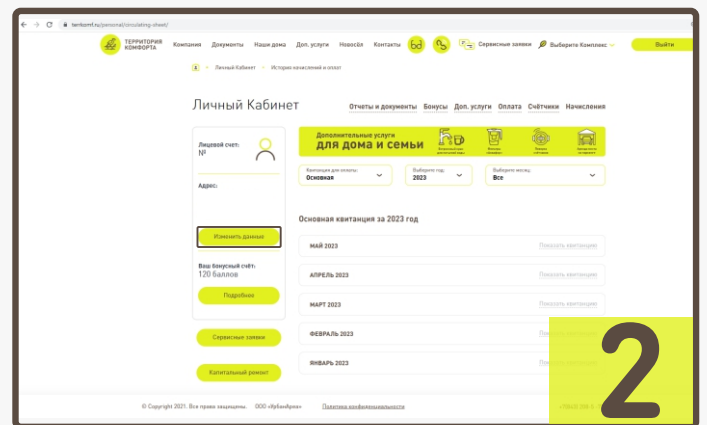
terrkomf.ru/personal/circulating-sheet/

ТЕРРИТОРИЯ КОМФОРТА Компания Документы Наши дома Доп. услуги Новости Контакты Сервисные заявки Выберите Комплекс Выйти

Личный Кабинет > История начислений и оплат

Личный Кабинет

Отчеты и документы Бонусы Доп. услуги Оплата Счётчики Начисления

Лицевой счет: №

Адрес:

Изменить данные

Ваш бонусный счёт: 120 баллов

Подробнее

Сервисные заявки

Капитальный ремонт

Дополнительные услуги
для дома и семьи

Квитанция для оплаты: Основная

Выберите год: 2023

Выберите месяц: Все

Основная квитанция за 2023 год

МАЙ 2023 Показать квитанцию

АПРЕЛЬ 2023 Показать квитанцию

МАРТ 2023 Показать квитанцию

ФЕВРАЛЬ 2023 Показать квитанцию

ЯНВАРЬ 2023 Показать квитанцию

© Copyright 2021. Все права защищены. ООО «Урбанбрик» Политика конфиденциальности

2